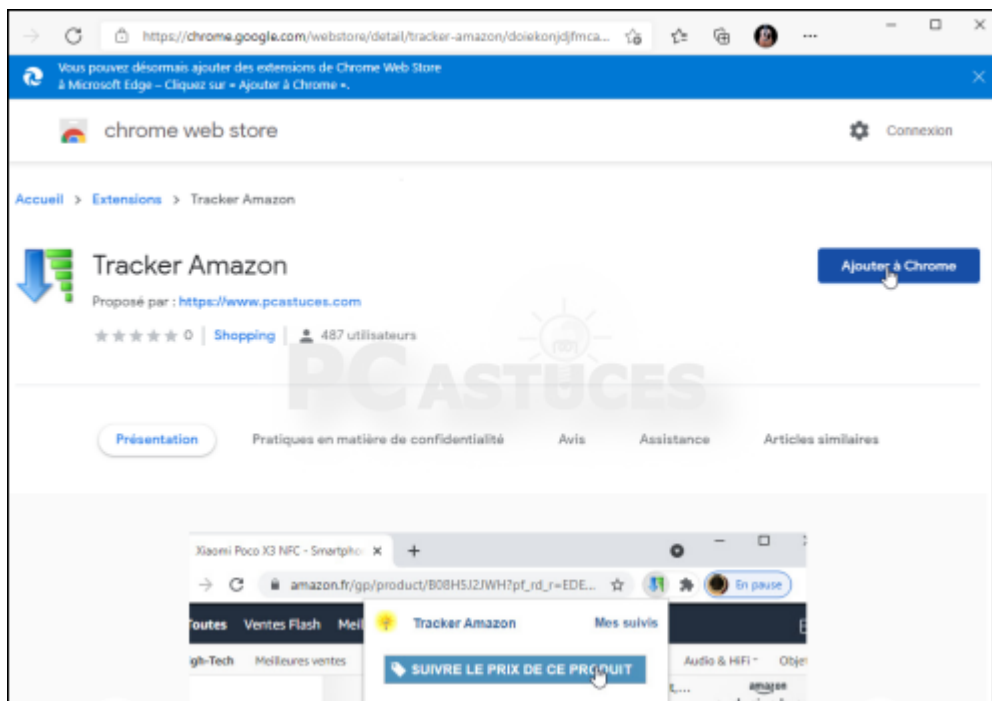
https://chrome.google.com/webstore/detail/tracker-amazon/doiekonjdjfmca...

Vous pouvez désormais ajouter des extensions de Chrome Web Store à Microsoft Edge – Cliquez sur « Ajouter à Chrome ».

chrome web store

Connexion

Accueil > Extensions > Tracker Amazon

Tracker Amazon

Proposé par : https://www.pcastuces.com

0 | Shopping | 487 utilisateurs

Ajouter à Chrome

PC ASTUCES

Présentation   Pratiques en matière de confidentialité   Avis   Assistance   Articles similaires

Xiaomi Poco X3 NFC - Smartpho ×  +

amazon.fr/gp/product/B08H5J2JWH?pf_rd_r=EDE...

En pause

Toutes  Ventes Flash  Meil

gh-Tech  Meilleures ventes

Tracker Amazon  Mes suivis

SUIVRE LE PRIX DE CE PRODUIT

Audio & HiFi  Obje

amazon